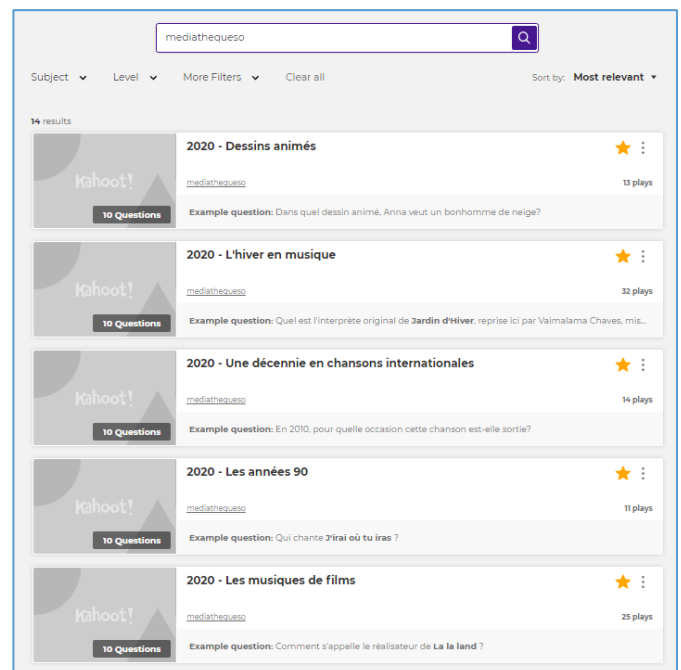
mediathequeso

Subject Level More Filters Clear all

Sort by: Most relevant

14 results

Kahoot!
10 Questions
2020 - Dessins animés
mediathequeso
13 plays
Example question: Dans quel dessin animé, Anna veut un bonhomme de neige?

Kahoot!
10 Questions
2020 - L'hiver en musique
mediathequeso
32 plays
Example question: Quel est l'interprète original de Jardin d'Hiver, reprise ici par Vaimalama Chaves, mis...

Kahoot!
10 Questions
2020 - Une décennie en chansons internationales
mediathequeso
14 plays
Example question: En 2010, pour quelle occasion cette chanson est-elle sortie?

Kahoot!
10 Questions
2020 - Les années 90
mediathequeso
11 plays
Example question: Qui chante J'irai où tu iras ?

Kahoot!
10 Questions
2020 - Les musiques de films
mediathequeso
25 plays
Example question: Comment s'appelle le réalisateur de La la land ?